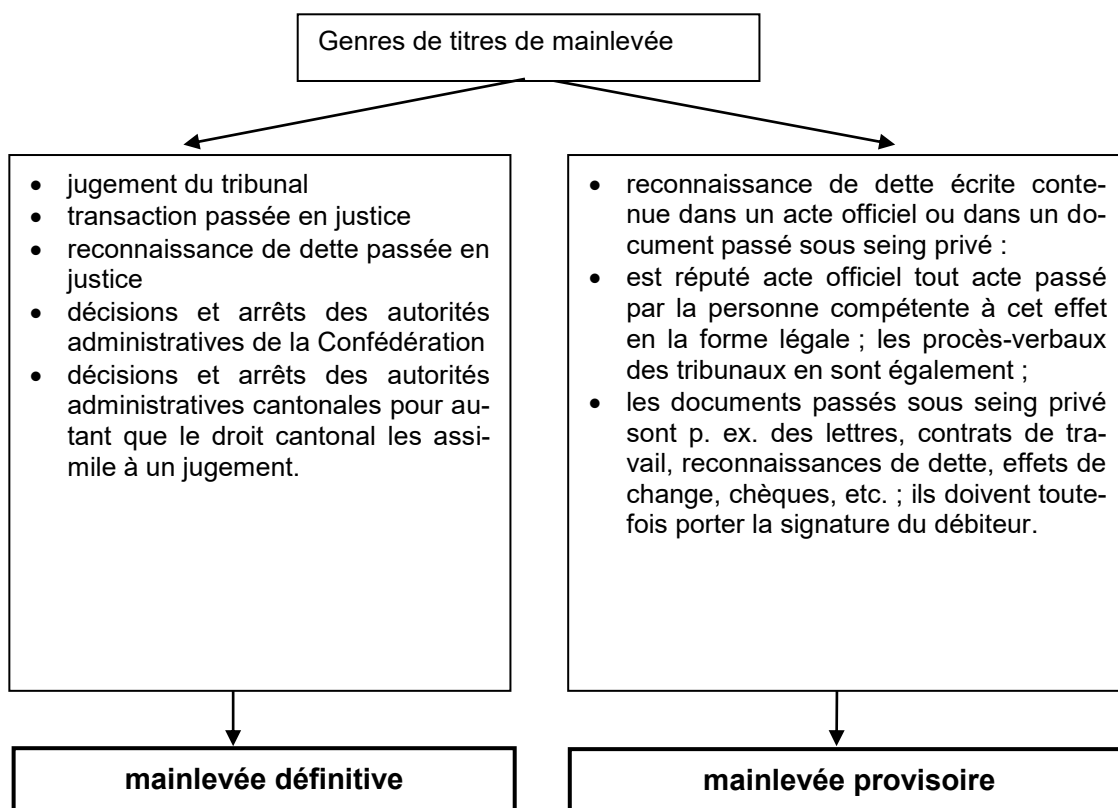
Genres de titres de mainlevée

- jugement du tribunal
- transaction passée en justice
- reconnaissance de dette passée en justice
- décisions et arrêts des autorités administratives de la Confédération
- décisions et arrêts des autorités administratives cantonales pour autant que le droit cantonal les assimile à un jugement.

mainlevée définitive

- reconnaissance de dette écrite contenue dans un acte officiel ou dans un document passé sous seing privé :
- est réputé acte officiel tout acte passé par la personne compétente à cet effet en la forme légale ; les procès-verbaux des tribunaux en sont également ;
- les documents passés sous seing privé sont p. ex. des lettres, contrats de travail, reconnaissances de dette, effets de change, chèques, etc. ; ils doivent toutefois porter la signature du débiteur.

mainlevée provisoire